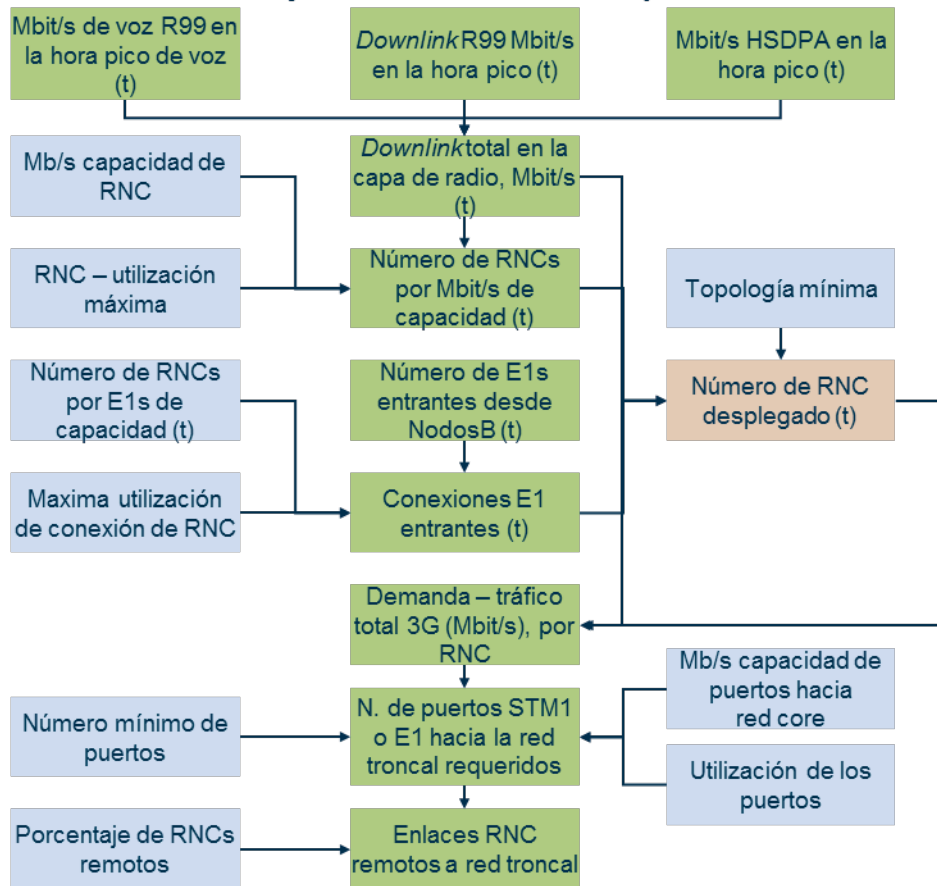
Mbit/s de voz R99 en la hora pico de voz (t)

*Downlink* R99 Mbit/s en la hora pico (t)

Mbit/s HSDPA en la hora pico (t)

Mb/s capacidad de RNC

*Downlink* total en la capa de radio, Mbit/s (t)

RNC – utilización máxima

Número de RNCs por Mbit/s de capacidad (t)

Topología mínima

Número de RNCs por E1s de capacidad (t)

Número de E1s entrantes desde NodosB (t)

Número de RNC desplegado (t)

Maxima utilización de conexión de RNC

Conexiones E1 entrantes (t)

Demanda – tráfico total 3G (Mbit/s), por RNC

Mb/s capacidad de puertos hacia red core

Número mínimo de puertos

N. de puertos STM1 o E1 hacia la red troncal requeridos

Utilización de los puertos

Porcentaje de RNCs remotos

Enlaces RNC remotos a red troncal